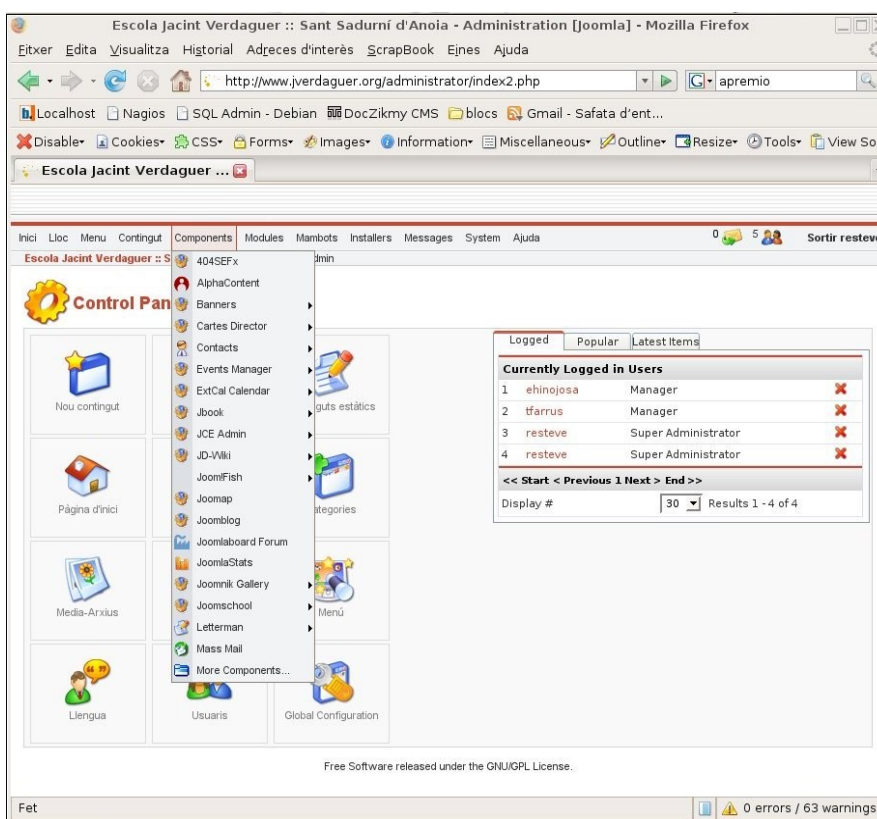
Escola Jacint Verdaguer :: Sant Sadurní d'Anoia - Administration [Joomla] - Mozilla Firefox

Fitxer Edita Visualitza Historial Adreces d'interès ScrapBook Eines Ajuda

http://www.jverdaguer.org/administrator/index2.php

apremio

Localhost Nagios SQL Admin - Debian DocZikmy CMS blocs Gmail - Safata d'ent...

Disable Cookies CSS Forms Images Information Miscellaneous Outline Resize Tools View So

Escola Jacint Verdaguer ...

Inici Lloc Menu Contingut Components Modules Mambots Installers Messages System Ajuda

0 5 Sortir resteve

Escola Jacint Verdaguer :: S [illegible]dmin

Control Pan

404SEFx
AlphaContent
Banners
Cartes Director
Contacts
Events Manager
ExtCal Calendar
Jbook
JCE Admin
JD-Wiki
Joom!Fish
Joomap
Joomblog
Joomlaboard Forum
JoomlaStats
Joomnik Gallery
Joomschool
Letterman
Mass Mail
More Components...

Nou contingut

guts estàtics

Pàgina d'inici

ategories

Media-Arxius

Menú

Llengua

Usuaris

Global Configuration

Logged Popular Latest Items

Currently Logged in Users

| | | | |
|---|---|---|---|
| 1 | ehinojosa | Manager | |
| 2 | tfarrus | Manager | |
| 3 | resteve | Super Administrator | |
| 4 | resteve | Super Administrator | |

<< Start < Previous 1 Next > End >>

Display # 30 Results 1 - 4 of 4

Free Software released under the GNU/GPL License.

Fet

0 errors / 63 warnings